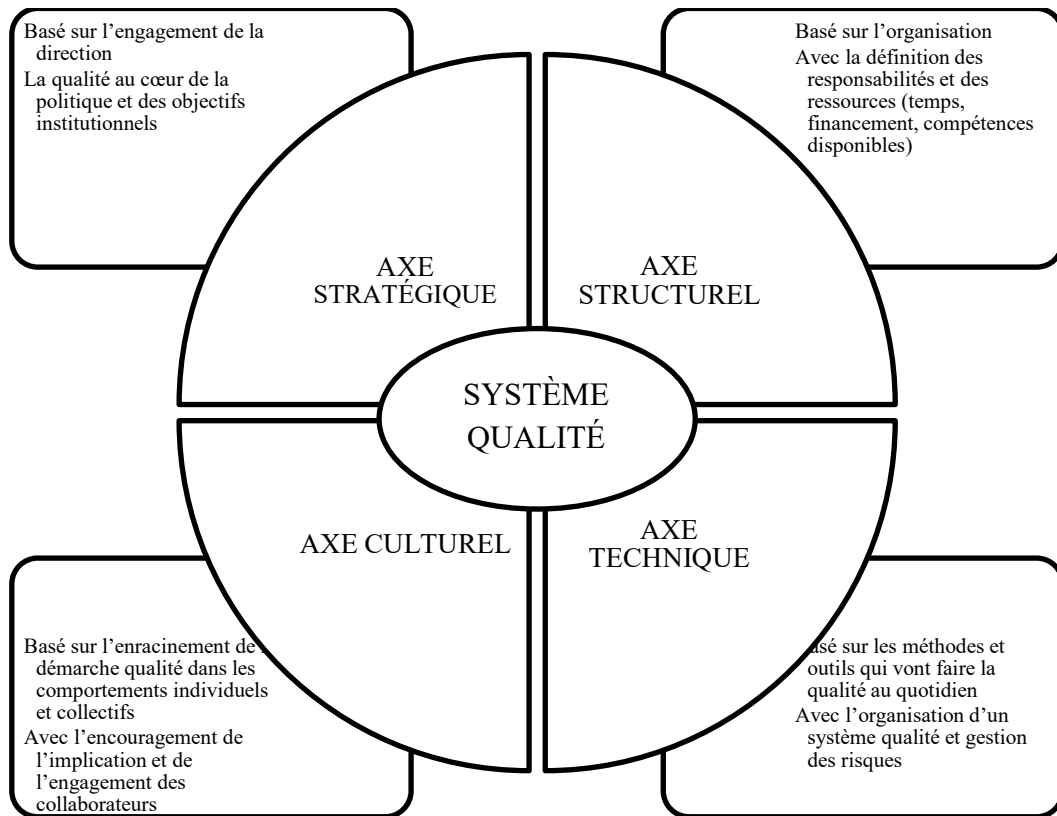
Basé sur l'engagement de la direction

La qualité au cœur de la politique et des objectifs institutionnels

Basé sur l'organisation

Avec la définition des responsabilités et des ressources (temps, financement, compétences disponibles)

AXE STRATÉGIQUE

AXE STRUCTUREL

SYSTÈME QUALITÉ

AXE CULTUREL

AXE TECHNIQUE

Basé sur l'enracinement de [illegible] démarche qualité dans les comportements individuels et collectifs

Avec l'encouragement de l'implication et de l'engagement des collaborateurs

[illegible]asé sur les méthodes et outils qui vont faire la qualité au quotidien

Avec l'organisation d'un système qualité et gestion des risques